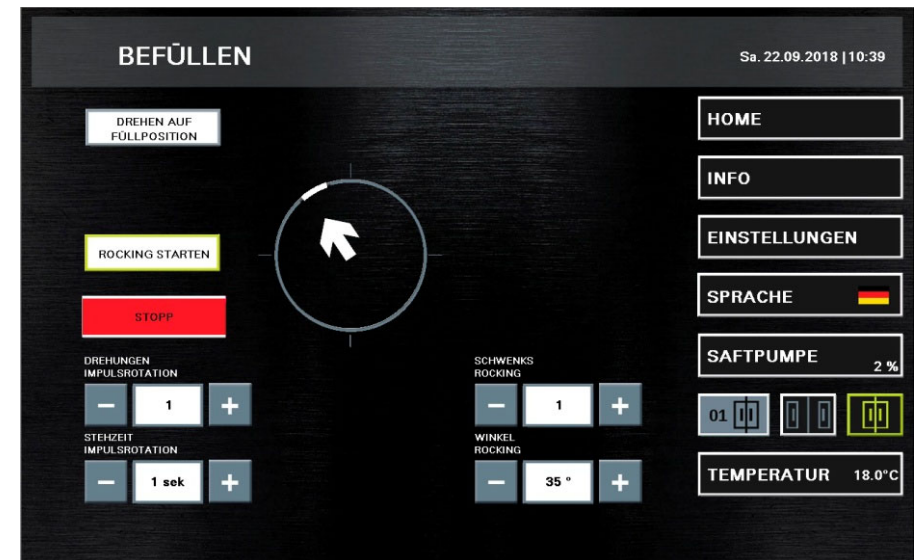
BEFÜLLEN

Sa. 22.09.2018 | 10:39

DREHEN AUF FÜLLPOSITION

ROCKING STARTEN

STOPP

DREHUNGEN IMPULSROTATION

−
1
+

STEHZEIT IMPULSROTATION

−
1 sek
+

SCHWENKS ROCKING

−
1
+

WINKEL ROCKING

−
35 °
+

HOME

INFO

EINSTELLUNGEN

SPRACHE

SAFTPUMPE 2 %

01

TEMPERATUR 18.0°C